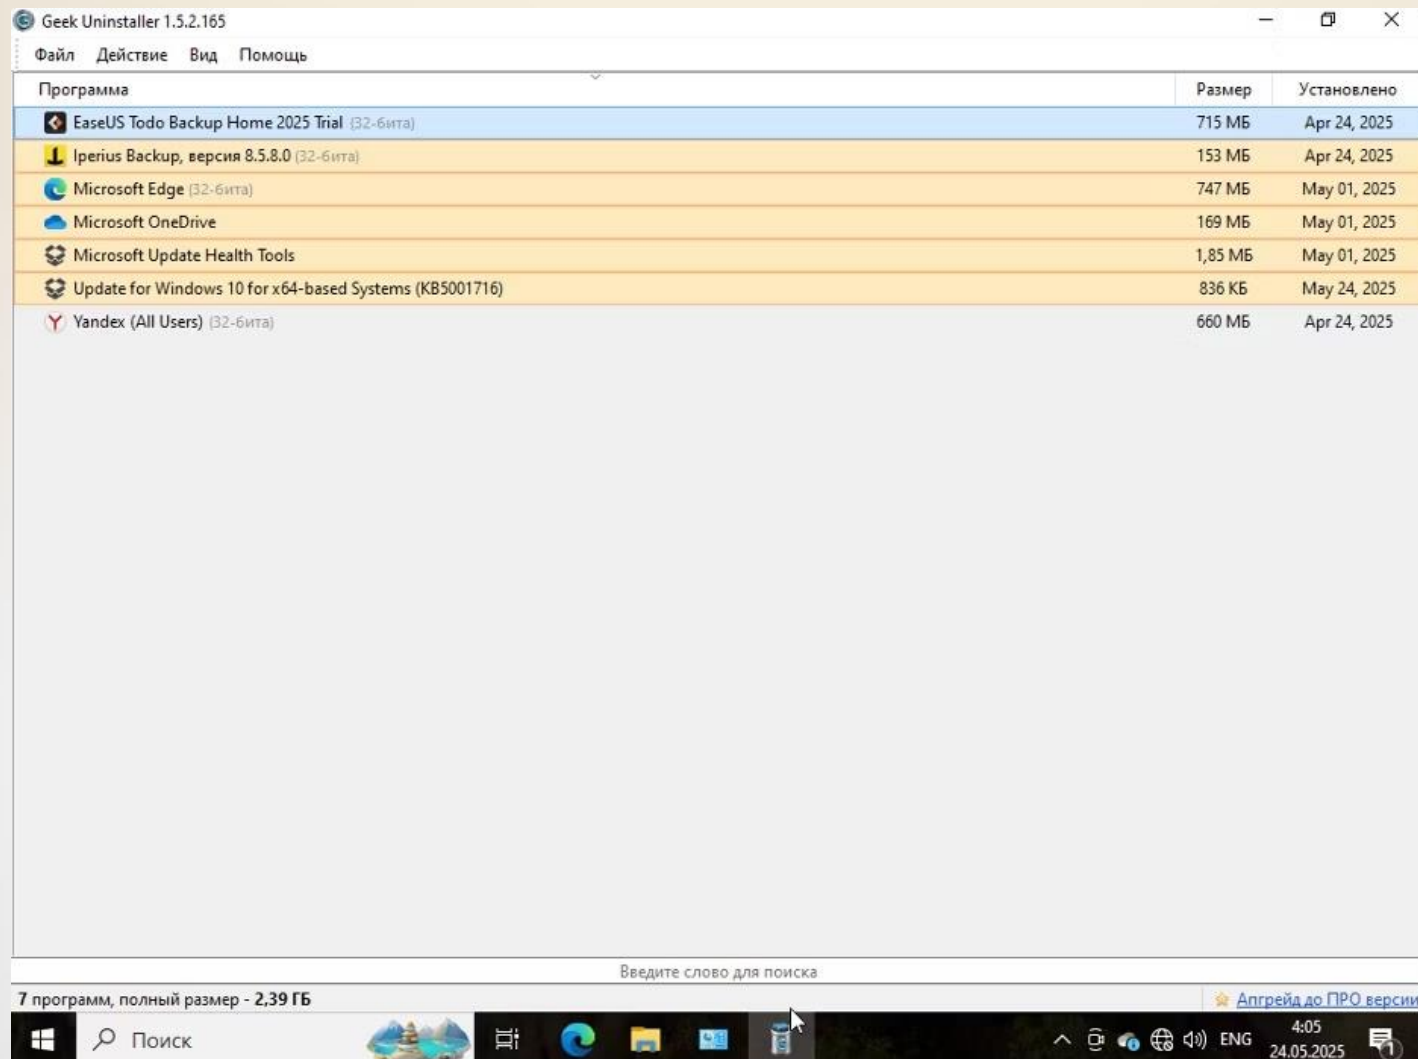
Geek Uninstaller 1.5.2.165

Файл Действие Вид Помощь

| Программа | Размер | Установлено |
|---|---|---|
| EaseUS Todo Backup Home 2025 Trial (32-бита) | 715 МБ | Apr 24, 2025 |
| Iperius Backup, версия 8.5.8.0 (32-бита) | 153 МБ | Apr 24, 2025 |
| Microsoft Edge (32-бита) | 747 МБ | May 01, 2025 |
| Microsoft OneDrive | 169 МБ | May 01, 2025 |
| Microsoft Update Health Tools | 1,85 МБ | May 01, 2025 |
| Update for Windows 10 for x64-based Systems (KB5001716) | 836 КБ | May 24, 2025 |
| Yandex (All Users) (32-бита) | 660 МБ | Apr 24, 2025 |

Введите слово для поиска

7 программ, полный размер - 2,39 ГБ

Апгрейд до ПРО версии

Поиск

ENG 4:05 24.05.2025